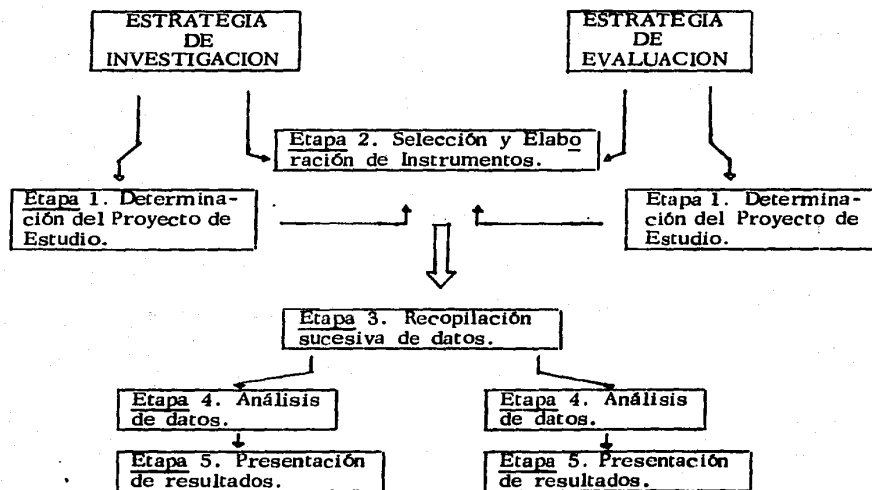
ESTRATEGIA DE INVESTIGACION

ESTRATEGIA DE EVALUACION

Etapa 2. Selección y Elaboración de Instrumentos.

Etapa 1. Determinación del Proyecto de Estudio.

Etapa 1. Determinación del Proyecto de Estudio.

Etapa 3. Recopilación sucesiva de datos.

Etapa 4. Análisis de datos.

Etapa 4. Análisis de datos.

Etapa 5. Presentación de resultados.

Etapa 5. Presentación de resultados.